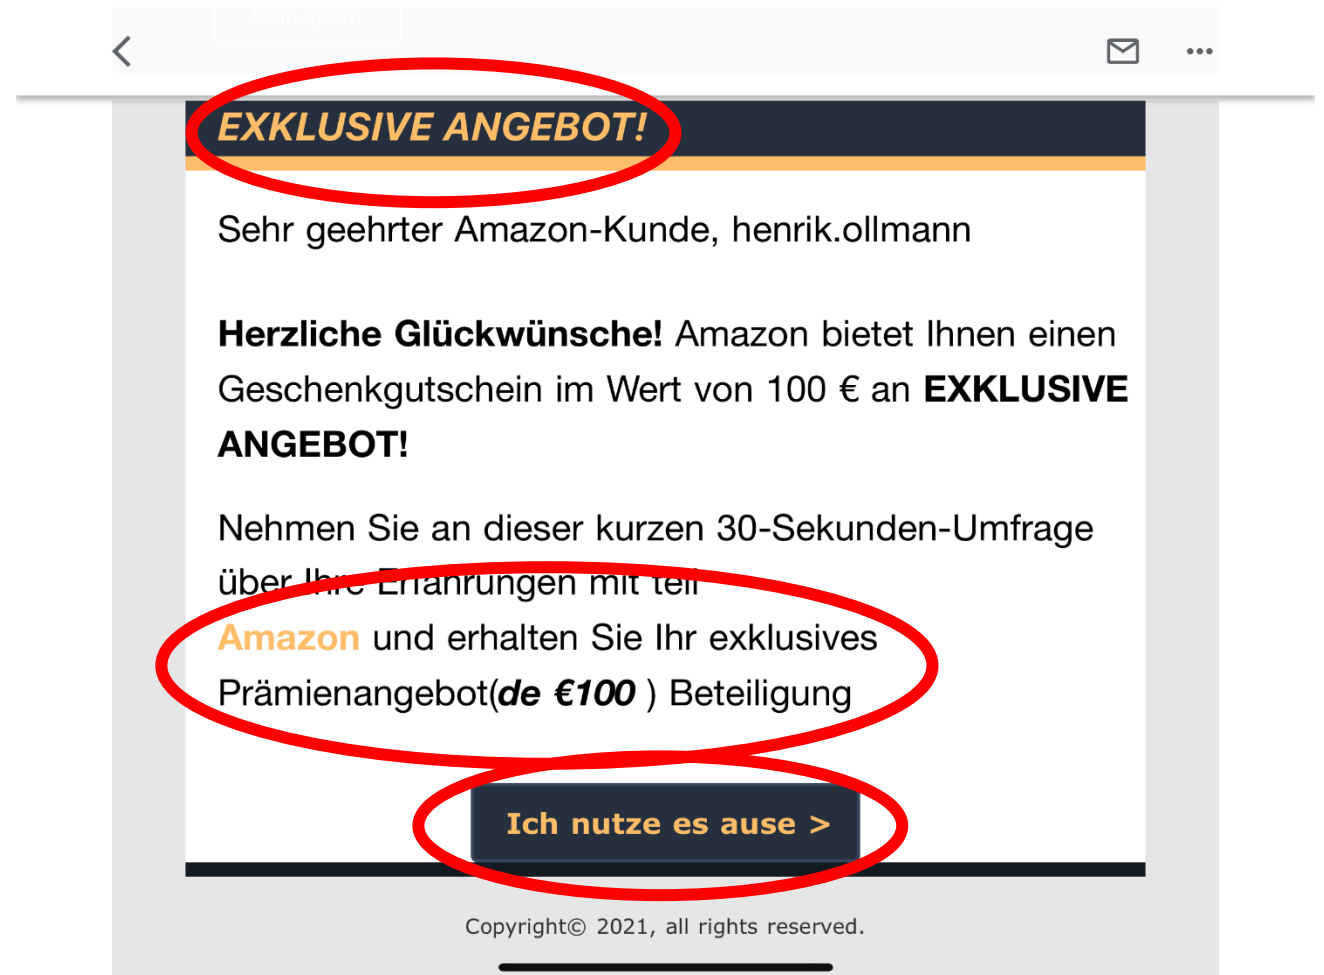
Kein Spam

EXKLUSIVE ANGEBOT!

Sehr geehrter Amazon-Kunde, henrik.ollmann

**Herzliche Glückwünsche!** Amazon bietet Ihnen einen Geschenkgutschein im Wert von 100 € an **EXKLUSIVE ANGEBOT!**

Nehmen Sie an dieser kurzen 30-Sekunden-Umfrage über Ihre Erfahrungen mit teil Amazon und erhalten Sie Ihr exklusives Prämienangebot(***de €100*** ) Beteiligung

Ich nutze es ause >

Copyright© 2021, all rights reserved.